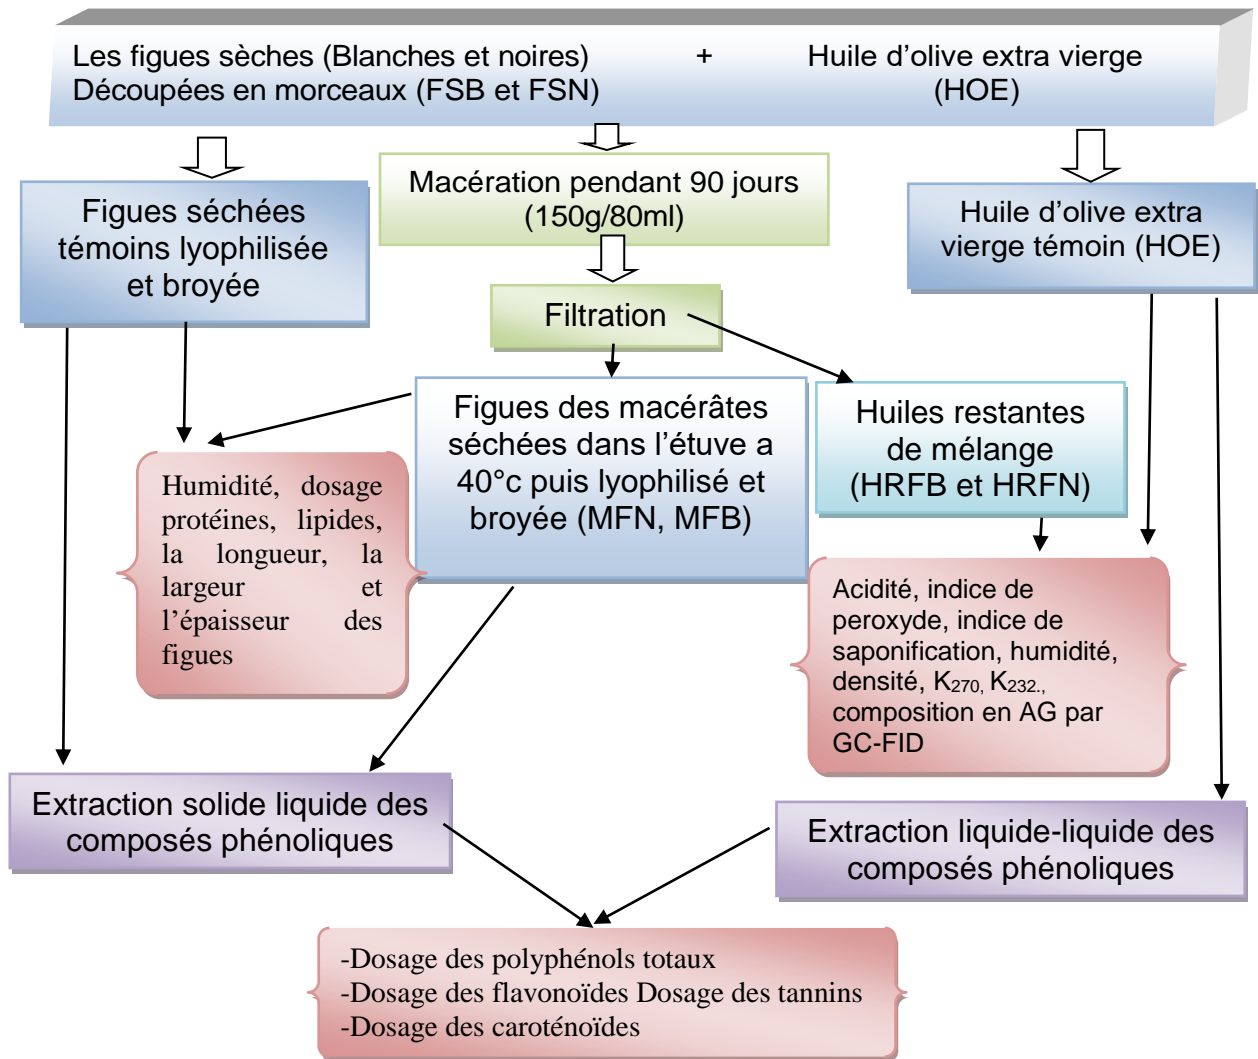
Les figues sèches (Blanches et noires) Découpées en morceaux (FSB et FSN)

+

Huile d'olive extra vierge (HOE)

Figues séchées témoins lyophilisée et broyée

Macération pendant 90 jours (150g/80ml)

Huile d'olive extra vierge témoin (HOE)

Filtration

Figues des macérâtes séchées dans l'étuve a 40°c puis lyophilisé et broyée (MFN, MFB)

Huiles restantes de mélange (HRFB et HRFN)

Humidité, dosage protéines, lipides, la longueur, la largeur et l'épaisseur des figues

Acidité, indice de peroxyde, indice de saponification, humidité, densité, $K_{270}$, $K_{232}$., composition en AG par GC-FID

Extraction solide liquide des composés phénoliques

Extraction liquide-liquide des composés phénoliques

-Dosage des polyphénols totaux
-Dosage des flavonoïdes Dosage des tannins
-Dosage des caroténoïdes